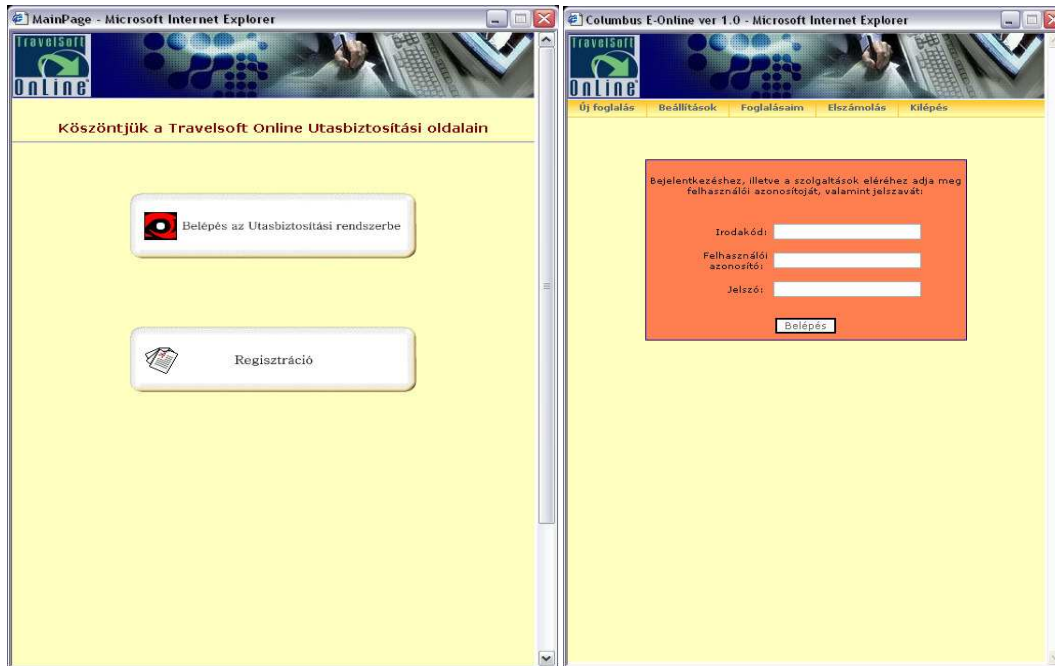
MainPage - Microsoft Internet Explorer

TravelSoft OnLine

Köszöntjük a Travelsoft Online Utasbiztosítási oldalain

Belépés az Utasbiztosítási rendszerbe

Regisztráció

Columbus E-Online ver 1.0 - Microsoft Internet Explorer

TravelSoft OnLine

Új foglalás | Beállítások | Foglalásaim | Elszámolás | Kilépés

Bejelentkezéshez, illetve a szolgaltások eléréhez adja meg felhasználói azonosítoját, valamint jelszavát:

Irodakód:

Felhasználói azonosító:

Jelszó:

Belépés